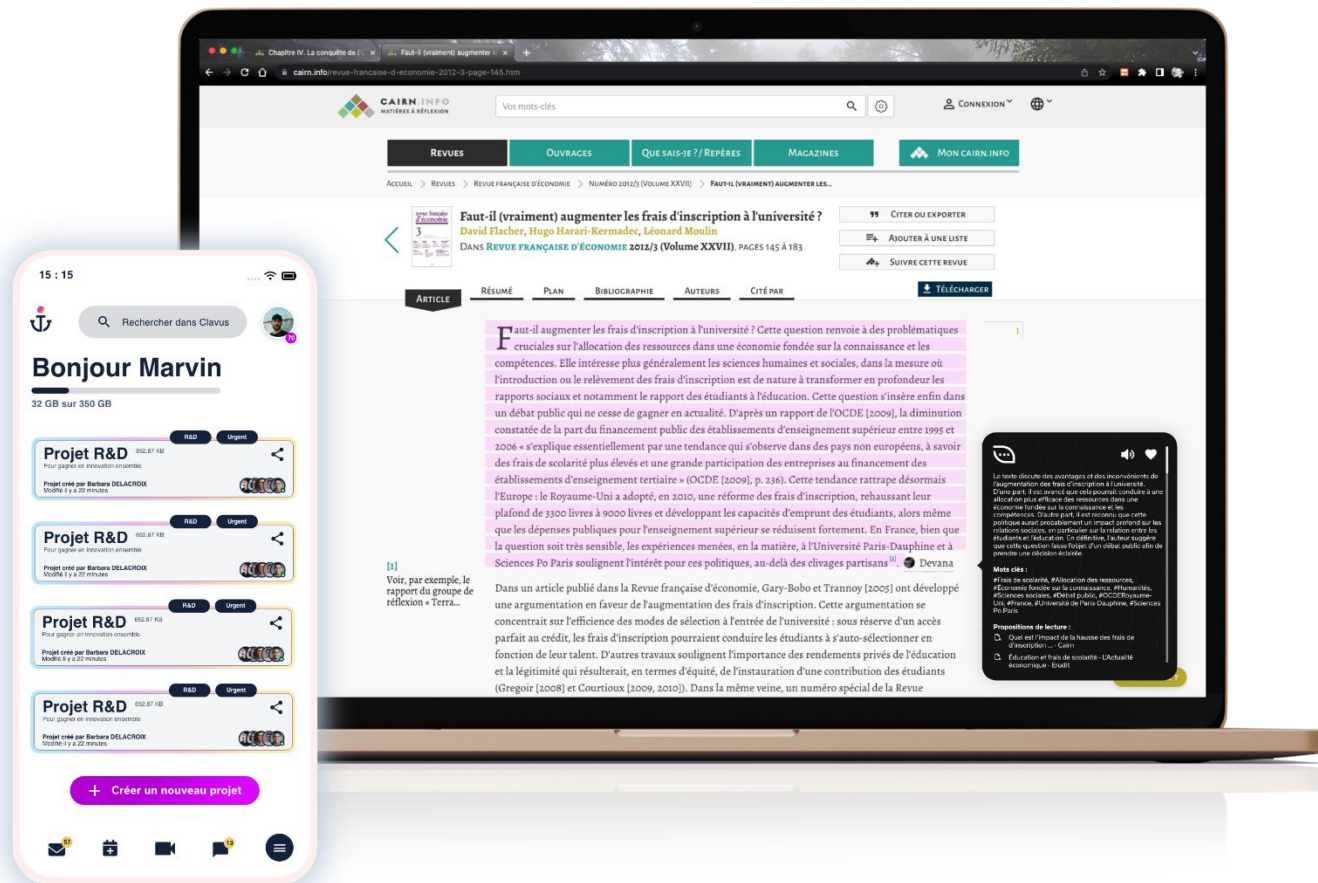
Chapitre IV. La conquête de l' ×
Faut-il (vraiment) augmenter le ×
cairn.info/revue-francaise-d-economie-2012-3-page-145.htm

CAIRN.INFO
MATIÈRES À RÉFLEXION
Vos mots-clés
CONNEXION

REVUES
OUVRAGES
QUE SAIS-JE ? / REPÈRES
MAGAZINES
MON CAIRN.INFO

ACCUEIL > REVUES > REVUE FRANÇAISE D'ÉCONOMIE > NUMÉRO 2012/3 (VOLUME XXVII) > FAUT-IL (VRAIMENT) AUGMENTER LES...

Faut-il (vraiment) augmenter les frais d'inscription à l'université ?
David Flacher, Hugo Harari-Kermadec, Léonard Moulin
DANS REVUE FRANÇAISE D'ÉCONOMIE 2012/3 (Volume XXVII), PAGES 145 À 183

CITER OU EXPORTER
AJOUTER À UNE LISTE
SUIVRE CETTE REVUE

ARTICLE
RÉSUMÉ
PLAN
BIBLIOGRAPHIE
AUTEURS
CITÉ PAR
TÉLÉCHARGER

Faut-il augmenter les frais d'inscription à l'université ? Cette question renvoie à des problématiques cruciales sur l'allocation des ressources dans une économie fondée sur la connaissance et les compétences. Elle intéresse plus généralement les sciences humaines et sociales, dans la mesure où l'introduction ou le relèvement des frais d'inscription est de nature à transformer en profondeur les rapports sociaux et notamment le rapport des étudiants à l'éducation. Cette question s'insère enfin dans un débat public qui ne cesse de gagner en actualité. D'après un rapport de l'OCDE [2009], la diminution constatée de la part du financement public des établissements d'enseignement supérieur entre 1995 et 2006 « s'explique essentiellement par une tendance qui s'observe dans des pays non européens, à savoir des frais de scolarité plus élevés et une grande participation des entreprises au financement des établissements d'enseignement tertiaire » (OCDE [2009], p. 236). Cette tendance rattrape désormais l'Europe : le Royaume-Uni a adopté, en 2010, une réforme des frais d'inscription, rehaussant leur plafond de 3300 livres à 9000 livres et développant les capacités d'emprunt des étudiants, alors même que les dépenses publiques pour l'enseignement supérieur se réduisent fortement. En France, bien que la question soit très sensible, les expériences menées, en la matière, à l'Université Paris-Dauphine et à Sciences Po Paris soulignent l'intérêt pour ces politiques, au-delà des clivages partisans [1]. Devana

1

[1]
Voir, par exemple, le rapport du groupe de réflexion « Terra...

Dans un article publié dans la Revue française d'économie, Gary-Bobo et Trannoy [2005] ont développé une argumentation en faveur de l'augmentation des frais d'inscription. Cette argumentation se concentrait sur l'efficience des modes de sélection à l'entrée de l'université : sous réserve d'un accès parfait au crédit, les frais d'inscription pourraient conduire les étudiants à s'auto-sélectionner en fonction de leur talent. D'autres travaux soulignent l'importance des rendements privés de l'éducation et la légitimité qui résulterait, en termes d'équité, de l'instauration d'une contribution des étudiants (Gregoir [2008] et Courtioux [2009, 2010]). Dans la même veine, un numéro spécial de la Revue

Le texte discute des avantages et des inconvénients de l'augmentation des frais d'inscription à l'université. D'une part, il est avancé que cela pourrait conduire à une allocation plus efficace des ressources dans une économie fondée sur la connaissance et les compétences. D'autre part, il est reconnu que cette politique aurait probablement un impact profond sur les relations sociales, en particulier sur la relation entre les étudiants et l'éducation. En définitive, l'auteur suggère que cette question fasse l'objet d'un débat public afin de prendre une décision éclairée.

Mots clés :
#Frais de scolarité, #Allocation des ressources, #Économie fondée sur la connaissance, #Humanités, #Sciences sociales, #Débat public, #OCDERoyaume-Uni, #France, #Université de Paris-Dauphine, #Sciences Po Paris

Propositions de lecture :
Quel est l'impact de la hausse des frais de d'inscription ... - Cairn
Éducation et frais de scolarité - L'Actualité économique - Erudit

15 : 15
Rechercher dans Clavus
70
Bonjour Marvin
32 GB sur 350 GB

R&D Urgent
Projet R&D 652.87 KB
Pour gagner en innovation ensemble
Projet créé par Barbara DELACROIX
Modifié il y a 22 minutes

R&D Urgent
Projet R&D 652.87 KB
Pour gagner en innovation ensemble
Projet créé par Barbara DELACROIX
Modifié il y a 22 minutes

R&D Urgent
Projet R&D 652.87 KB
Pour gagner en innovation ensemble
Projet créé par Barbara DELACROIX
Modifié il y a 22 minutes

R&D Urgent
Projet R&D 652.87 KB
Pour gagner en innovation ensemble
Projet créé par Barbara DELACROIX
Modifié il y a 22 minutes

+ Créer un nouveau projet
57
13